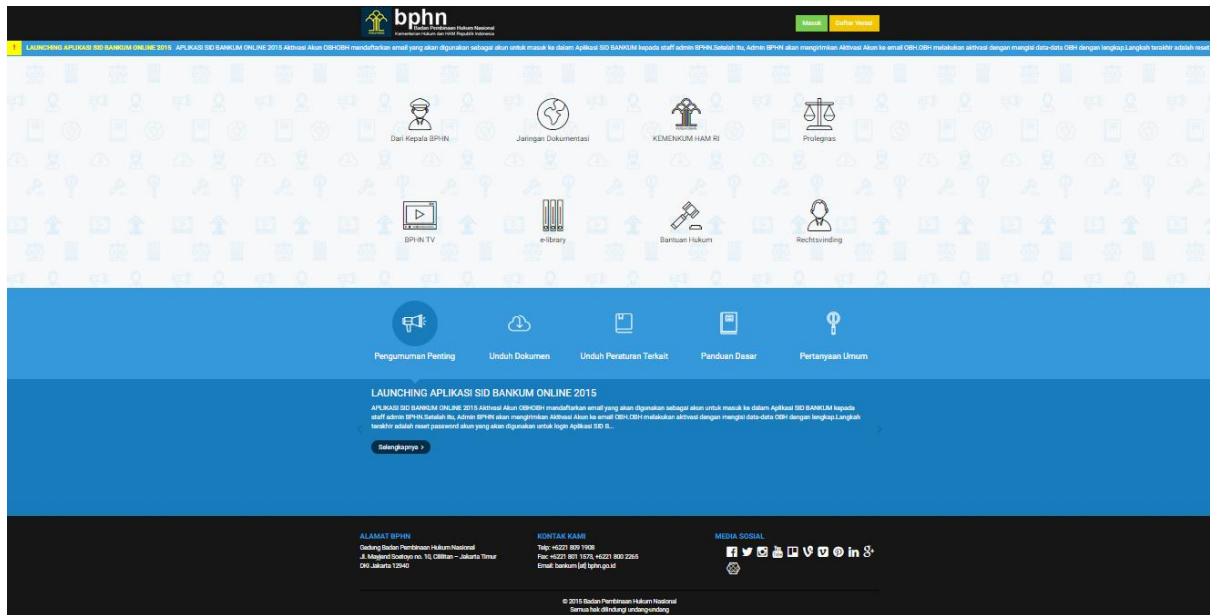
bphn
Badan Pembinaan Hukum Nasional
Kementerian Hukum dan HAM Republik Indonesia

Masuk Daftar Vendor

LAUNCHING APLIKASI SID BANKUM ONLINE 2015 APLIKASI SID BANKUM ONLINE 2015 Aktivasi Akun OBHOBH mendaftarkan email yang akan digunakan sebagai akun untuk masuk ke dalam Aplikasi SID BANKUM kepada staff admin BPHN.Setelah itu, Admin BPHN akan mengirimkan Aktivasi Akun ke email OBH.OBH melakukan aktivasi dengan mengisi data-data OBH dengan lengkap.Langkah terakhir adalah reset

Dari Kepala BPHN
Jaringan Dokumentasi
KEMENKUM HAM RI
Prolegnas

BPHN TV
e-library
Bantuan Hukum
Rechtsvinding

Pengumuman Penting
Unduh Dokumen
Unduh Peraturan Terkait
Panduan Dasar
Pertanyaan Umum

LAUNCHING APLIKASI SID BANKUM ONLINE 2015
APLIKASI SID BANKUM ONLINE 2015 Aktivasi Akun OBHOBH mendaftarkan email yang akan digunakan sebagai akun untuk masuk ke dalam Aplikasi SID BANKUM kepada staff admin BPHN.Setelah itu, Admin BPHN akan mengirimkan Aktivasi Akun ke email OBH.OBH melakukan aktivasi dengan mengisi data-data OBH dengan lengkap.Langkah terakhir adalah reset password akun yang akan digunakan untuk login Aplikasi SID B...

Selengkapnya >

ALAMAT BPHN
Gedung Badan Pembinaan Hukum Nasional
Jl. Mayjend Sutoyo no. 10, Cililitan – Jakarta Timur
DKI Jakarta 13640

KONTAK KAMI
Telp: +6221 809 1908
Fax: +6221 801 1575, +6221 800 2265
Email: bankum [at] bphn.go.id

MEDIA SOSIAL

© 2015 Badan Pembinaan Hukum Nasional
Semua hak dilindungi undang-undang